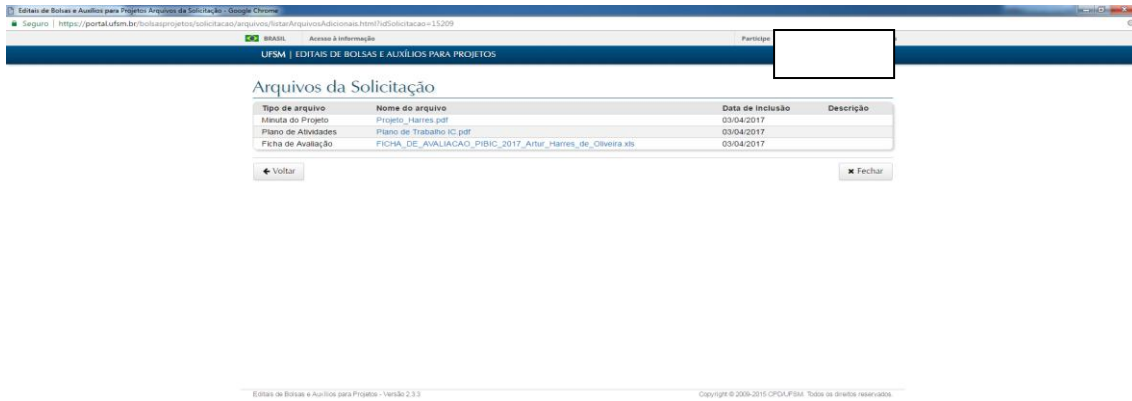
Editais de Bolsas e Auxílios para Projetos Arquivos da Solicitação - Google Chrome
Seguro | https://portal.ufsm.br/bolsasprojetos/solicitacao/arquivos/listarArquivosAdicionais.html?idSolicitacao=15209

BRASIL Acesso à informação Participe

UFSM | EDITAIS DE BOLSAS E AUXÍLIOS PARA PROJETOS

Arquivos da Solicitação

| Tipo de arquivo | Nome do arquivo | Data de inclusão | Descrição |
|---|---|---|---|
| Minuta do Projeto | Projeto_Harres.pdf | 03/04/2017 | |
| Plano de Atividades | Plano de Trabalho IC.pdf | 03/04/2017 | |
| Ficha de Avaliação | FICHA_DE_AVALIACAO_PIBIC_2017_Artur_Harres_de_Oliveira.xls | 03/04/2017 | |

Voltar

Fechar

Editais de Bolsas e Auxílios para Projetos - Versão 2.3.3

Copyright © 2009-2015 CPD/UFSM. Todos os direitos reservados.